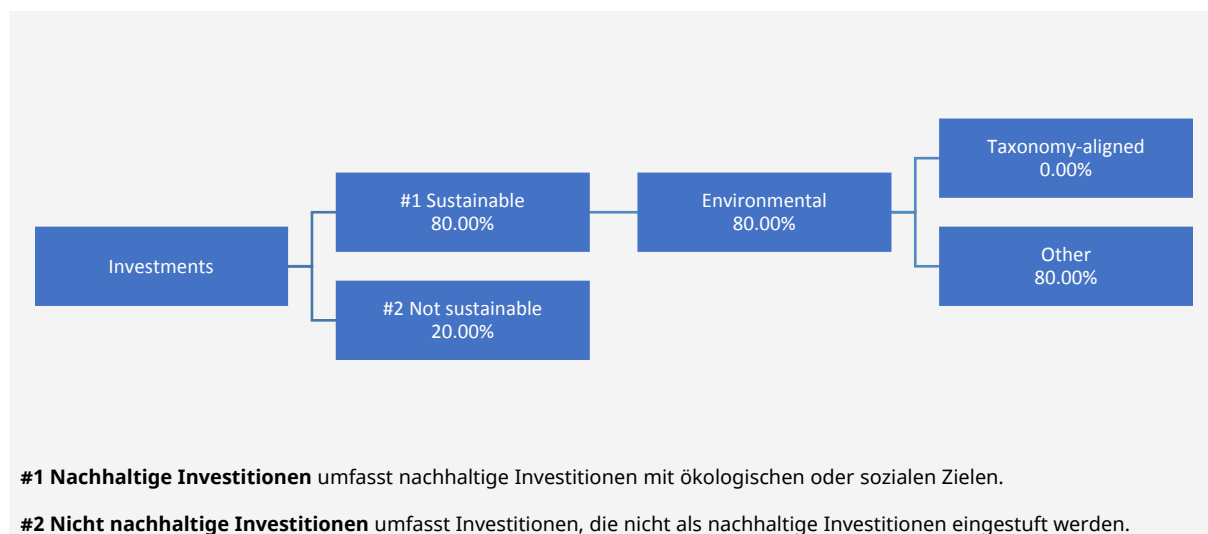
Investments

#1 Sustainable
80.00%

#2 Not sustainable
20.00%

Environmental
80.00%

Taxonomy-aligned
0.00%

Other
80.00%

**#1 Nachhaltige Investitionen** umfasst nachhaltige Investitionen mit ökologischen oder sozialen Zielen.

**#2 Nicht nachhaltige Investitionen** umfasst Investitionen, die nicht als nachhaltige Investitionen eingestuft werden.